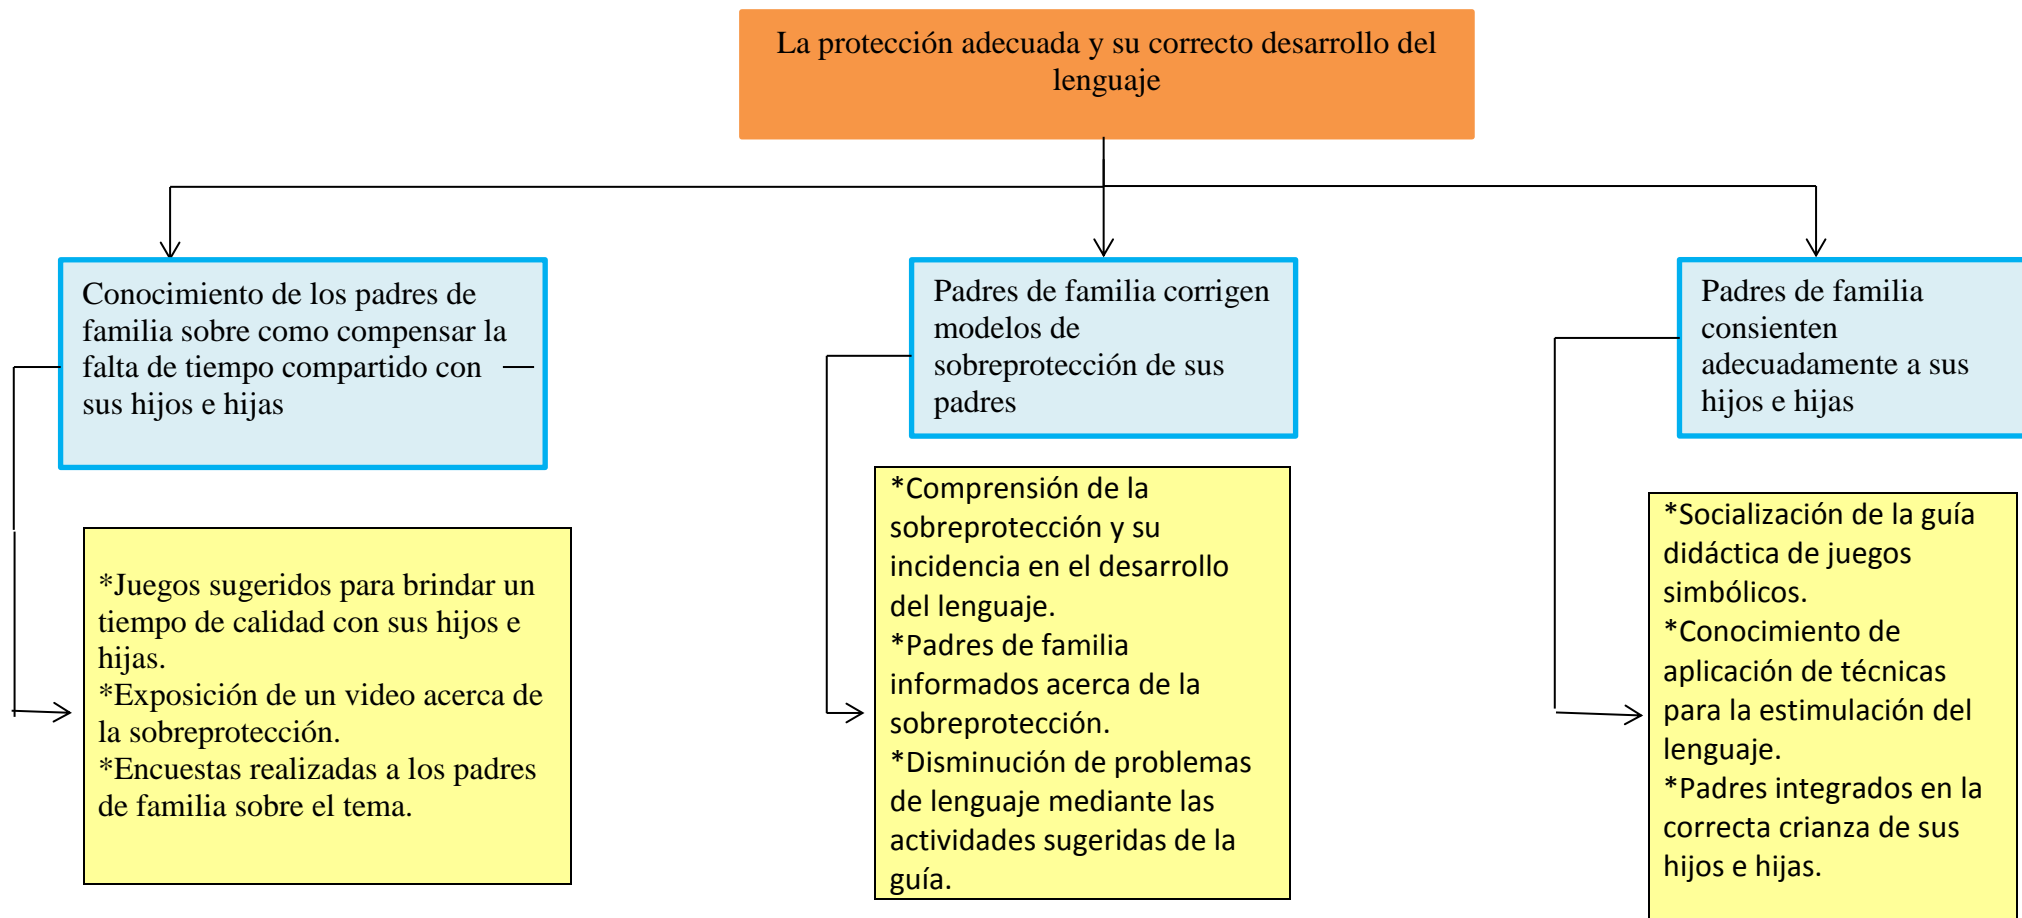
La protección adecuada y su correcto desarrollo del lenguaje

Conocimiento de los padres de familia sobre como compensar la falta de tiempo compartido con sus hijos e hijas

Padres de familia corrigen modelos de sobreprotección de sus padres

Padres de familia consienten adecuadamente a sus hijos e hijas

*Juegos sugeridos para brindar un tiempo de calidad con sus hijos e hijas.
*Exposición de un video acerca de la sobreprotección.
*Encuestas realizadas a los padres de familia sobre el tema.

*Comprensión de la sobreprotección y su incidencia en el desarrollo del lenguaje.
*Padres de familia informados acerca de la sobreprotección.
*Disminución de problemas de lenguaje mediante las actividades sugeridas de la guía.

*Socialización de la guía didáctica de juegos simbólicos.
*Conocimiento de aplicación de técnicas para la estimulación del lenguaje.
*Padres integrados en la correcta crianza de sus hijos e hijas.